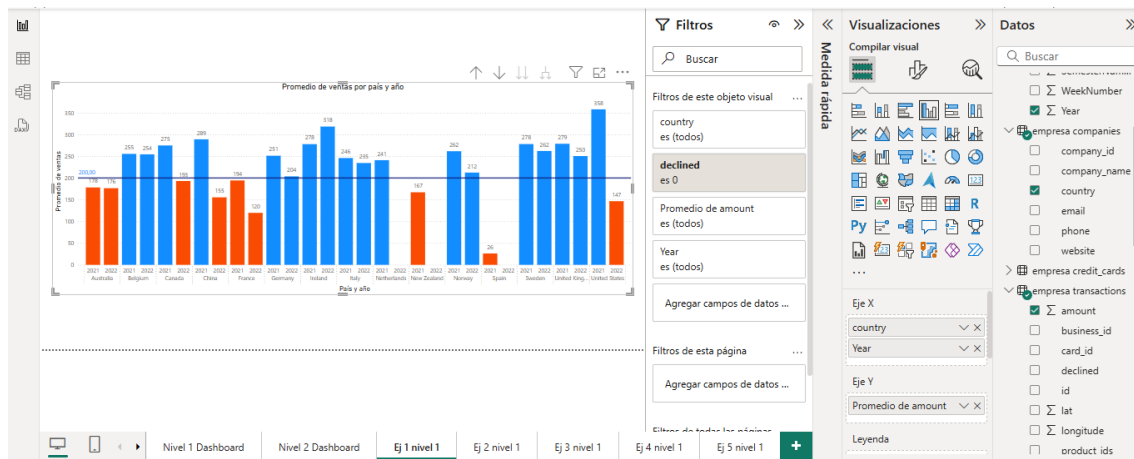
Promedio de ventas por país y año

Promedio de ventas

350
300
250
200
150
100
50
0

200,00

178 176 255 254 275 190 289 155 194 120 251 204 278 318 246 235 241 167 262 212 26 278 262 279 250 358 147

2021 2022 2021 2022 2021 2022 2021 2022 2021 2022 2021 2022 2021 2022 2021 2022 2021 2022 2021 2022 2021 2022 2021 2022 2021 2022 2021 2022 2021 2022

Australia Belgium Canada China France Germany Ireland Italy Netherlands New Zealand Norway Spain Sweden United King... United States

País y año

Filtros

Buscar

Filtros de este objeto visual ...

country
es (todos)

declined
es 0

Promedio de amount
es (todos)

Year
es (todos)

Agregar campos de datos ...

Filtros de esta página ...

Agregar campos de datos ...

Filtros de todas las páginas

Medida rápida

Visualizaciones

Compilar visual

R

Py

...

Eje X

country

Year

Eje Y

Promedio de amount

Leyenda

Datos

Buscar

WeekNumber
Σ Year
empresa companies
company_id
company_name
country
email
phone
website
empresa credit_cards
empresa transactions
Σ amount
business_id
card_id
declined
id
Σ lat
Σ longitude
product ids

Nivel 1 Dashboard
Nivel 2 Dashboard
Ej 1 nivel 1
Ej 2 nivel 1
Ej 3 nivel 1
Ej 4 nivel 1
Ej 5 nivel 1
+